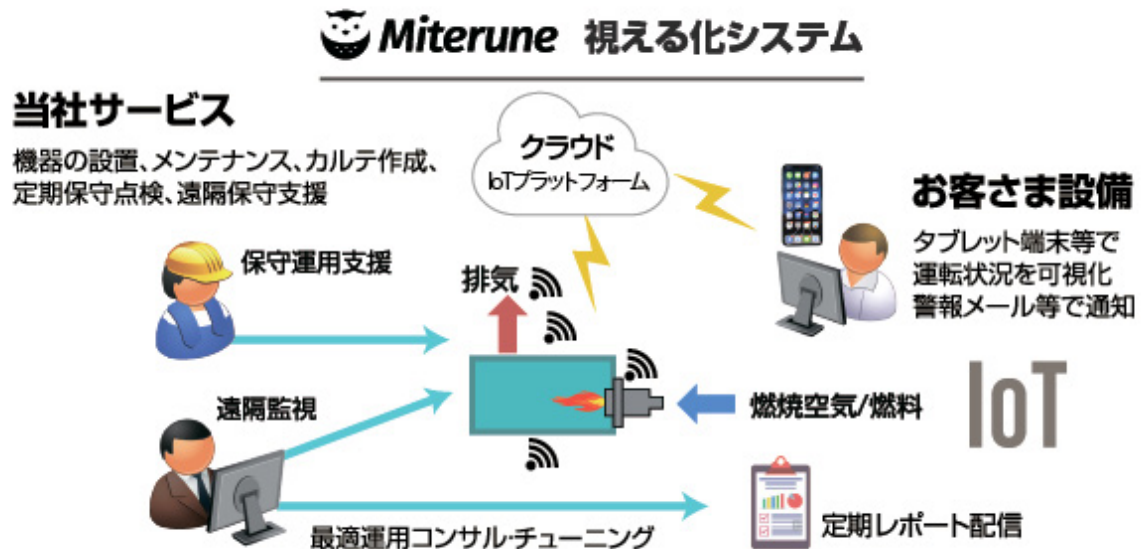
Miterune 視える化システム

当社サービス

機器の設置、メンテナンス、カルテ作成、定期保守点検、遠隔保守支援

クラウド
IoTプラットフォーム

お客さま設備

タブレット端末等で運転状況を可視化警報メール等で通知

保守運用支援

排気

遠隔監視

燃焼空気/燃料

IoT

最適運用コンサル·チューニング

定期レポート配信